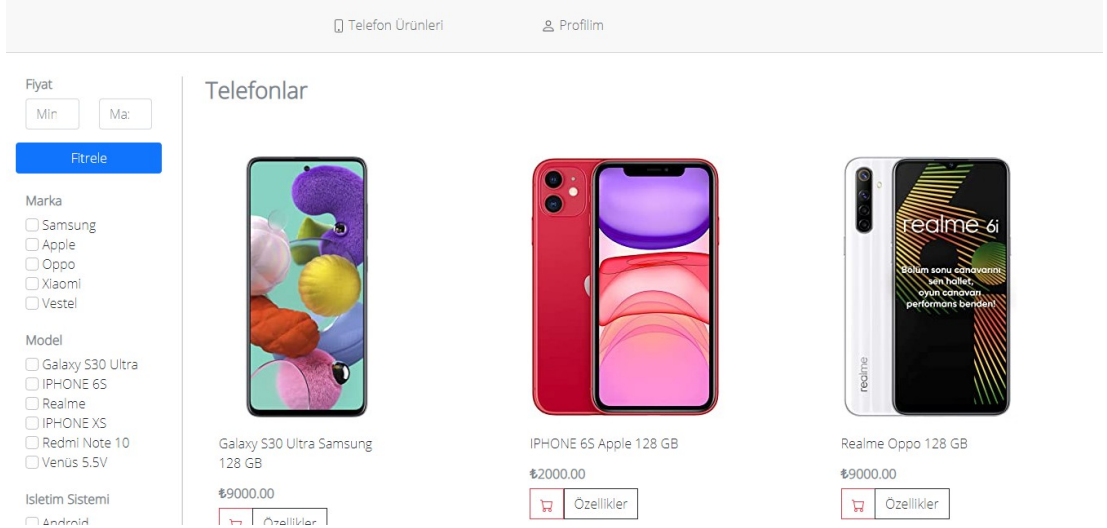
Telefon Ürünleri Profilim

Fiyat
Min Max
Filtrele

Marka
Samsung
Apple
Oppo
Xiaomi
Vestel

Model
Galaxy S30 Ultra
IPHONE 6S
Realme
IPHONE XS
Redmi Note 10
Venüs 5.5V

Isletim Sistemi
Android

Telefonlar

realme 6i
Bölüm sonu canavarını sen hallet, oyun canavarı performans benden!
realme

Galaxy S30 Ultra Samsung 128 GB
₺9000.00
Özellikler

IPHONE 6S Apple 128 GB
₺2000.00
Özellikler

Realme Oppo 128 GB
₺9000.00
Özellikler